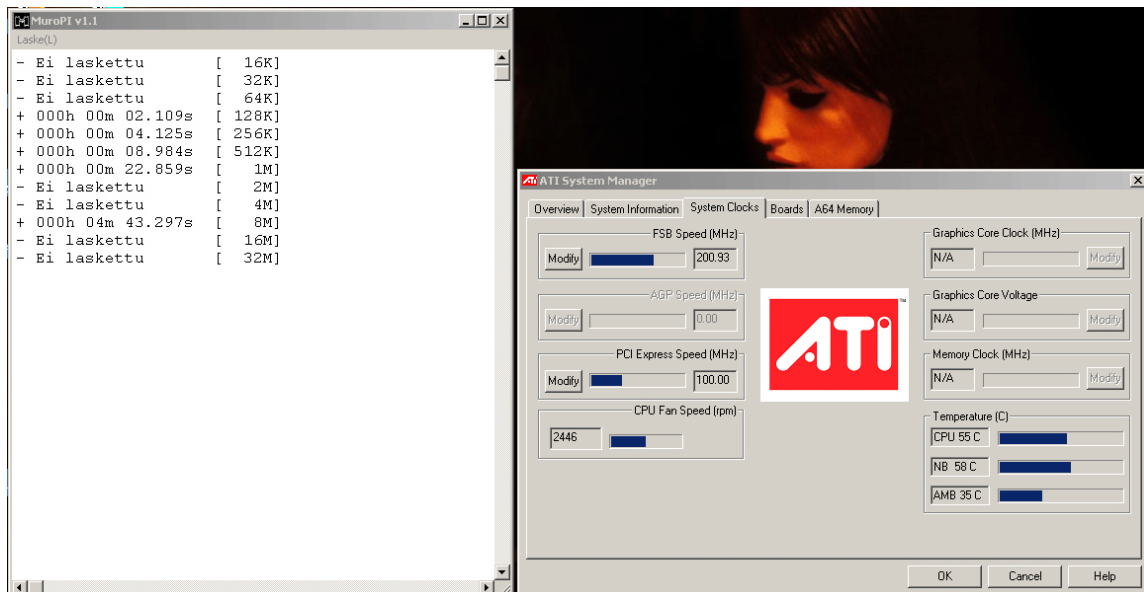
MuroPI v1.1
Laske(L)

- Ei laskettu [ 16K]
- Ei laskettu [ 32K]
- Ei laskettu [ 64K]
+ 000h 00m 02.109s [ 128K]
+ 000h 00m 04.125s [ 256K]
+ 000h 00m 08.984s [ 512K]
+ 000h 00m 22.859s [ 1M]
- Ei laskettu [ 2M]
- Ei laskettu [ 4M]
+ 000h 04m 43.297s [ 8M]
- Ei laskettu [ 16M]
- Ei laskettu [ 32M]

ATI System Manager
Overview | System Information | System Clocks | Boards | A64 Memory

FSB Speed (MHz)
Modify 200.93

AGP Speed (MHz)
Modify 0.00

PCI Express Speed (MHz)
Modify 100.00

CPU Fan Speed (rpm)
2446

ATI

Graphics Core Clock (MHz)
N/A Modify

Graphics Core Voltage
N/A Modify

Memory Clock (MHz)
N/A Modify

Temperature (C)
CPU 55 C
NB 58 C
AMB 35 C

OK Cancel Help